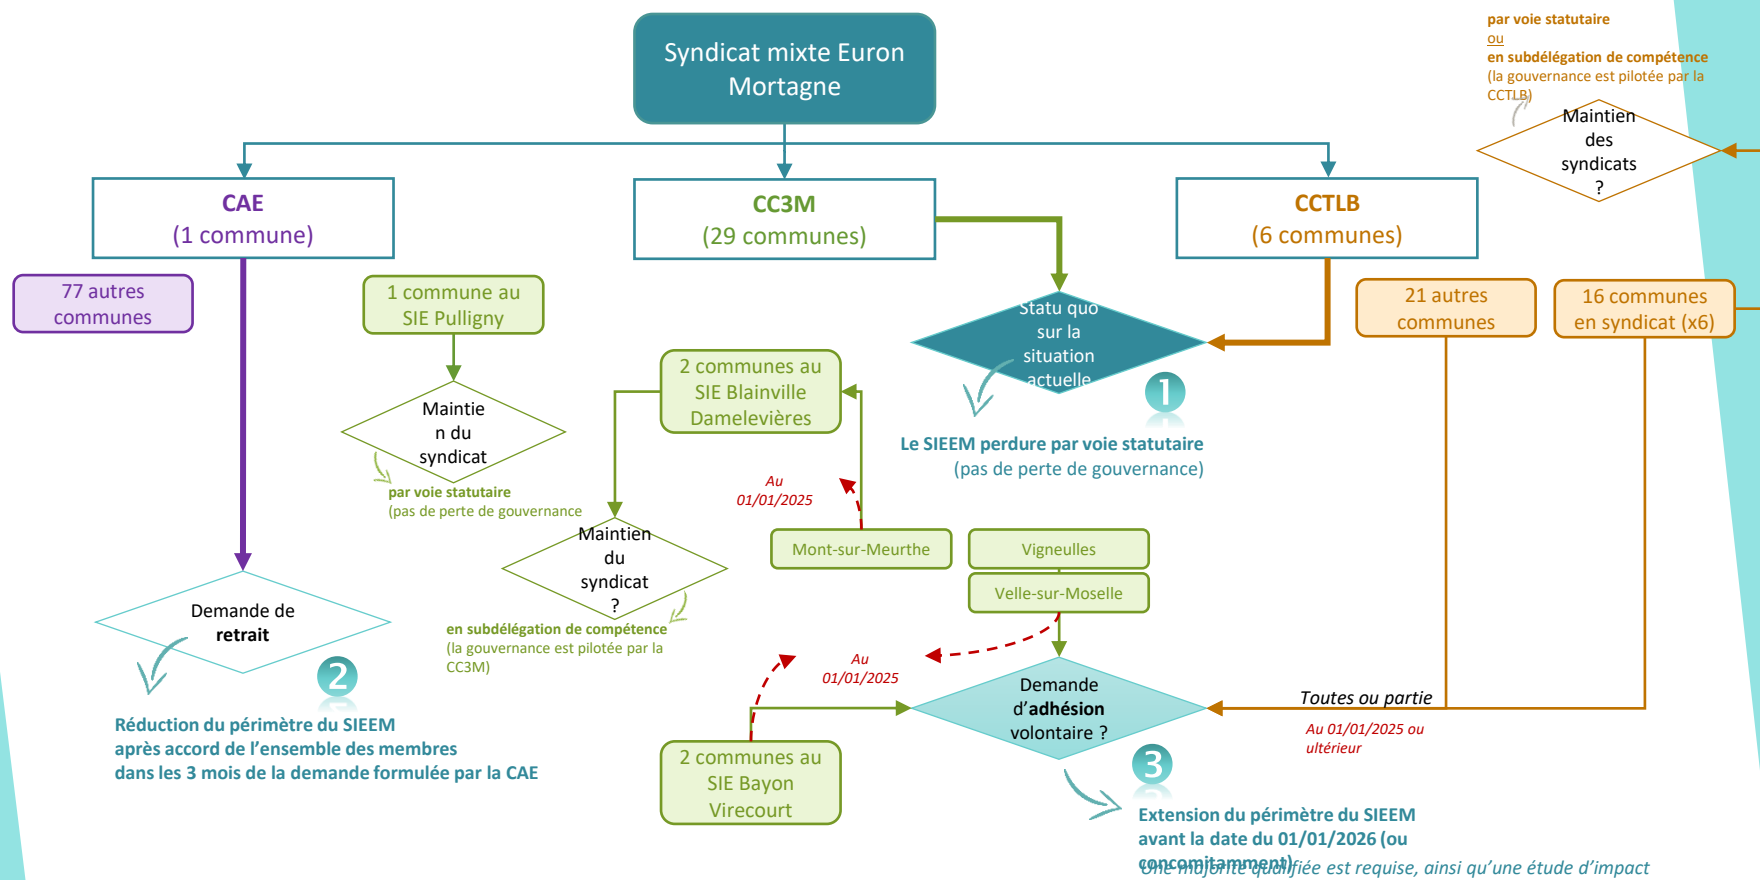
Syndicat mixte Euron Mortagne

CAE
(1 commune)

CC3M
(29 communes)

CCTLB
(6 communes)

par voie statutaire
ou
en subdélégation de compétence
(la gouvernance est pilotée par la CCTLB)

Maintien des syndicats ?

77 autres communes

1 commune au SIE Pulligny

Maintien du syndicat

par voie statutaire
(pas de perte de gouvernance

2 communes au SIE Blainville Damelevières

Statu quo sur la situation actuelle

1

Le SIEEM perdure par voie statutaire
(pas de perte de gouvernance)

21 autres communes

16 communes en syndicat (x6)

Au 01/01/2025

Maintien du syndicat ?

en subdélégation de compétence
(la gouvernance est pilotée par la CC3M)

Mont-sur-Meurthe

Vigneulles

Velle-sur-Moselle

Demande de retrait

2

Réduction du périmètre du SIEEM après accord de l'ensemble des membres dans les 3 mois de la demande formulée par la CAE

Au 01/01/2025

Demande d'adhésion volontaire ?

Toutes ou partie

Au 01/01/2025 ou ultérieur

2 communes au SIE Bayon Virecourt

3

Extension du périmètre du SIEEM avant la date du 01/01/2026 (ou concomitamment)

Une majorité qualifiée est requise, ainsi qu'une étude d'impact